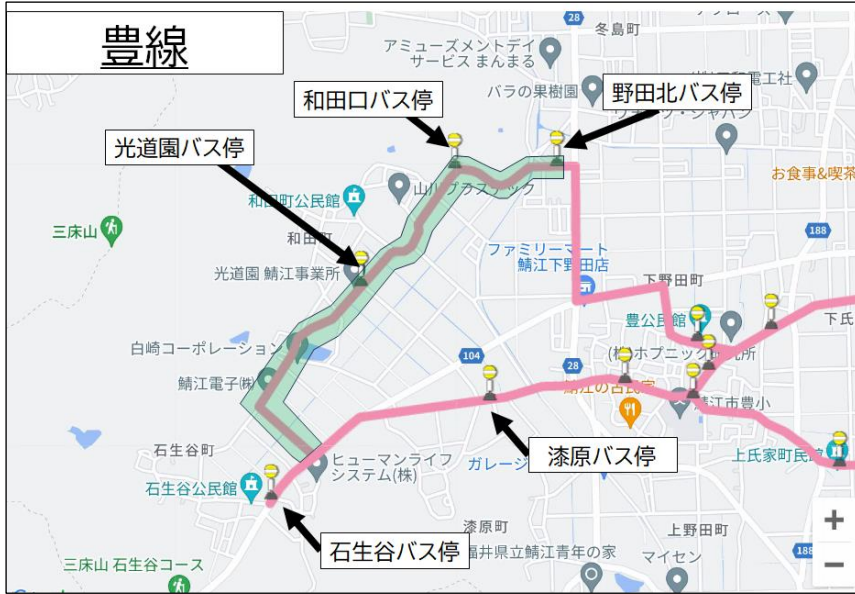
豊線

和田口バス停

野田北バス停

光道園バス停

漆原バス停

石生谷バス停

28
冬島町
アミューズメントデイサービス まんまる
バラの果樹園
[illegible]電工社
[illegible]ジャパン
お食事&喫茶
和田町公民館
山口ブラステック
三床山
和田町
ファミリーマート 鯖江下野田店
188
光道園 鯖江事業所
下野田町
豊公民館
下氏
白崎コーポレーション
104
28
ホプニック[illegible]所
鯖江の台所
鯖江電子(株)
鯖江市豊小
石生谷町
ヒューマンライフシステム(株)
上氏家町民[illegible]
石生谷公民館
ガレージ
漆原町
上野田町
福井県立鯖江青年の家
マイセン
三床山 石生谷コース
188
+
−